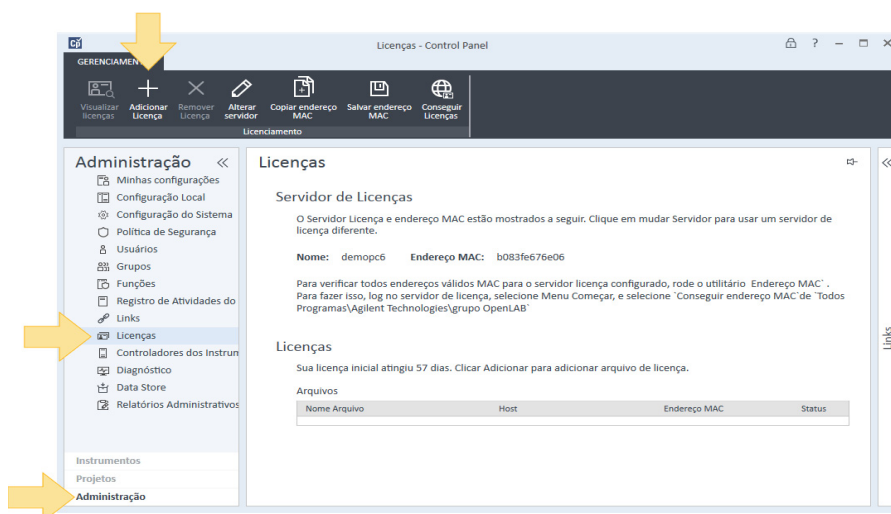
Licenças - Control Panel

? — □ ×

GERENCIAMENTO

Visualizar licenças
Adicionar Licença
Remover Licença
Alterar servidor
Copiar endereço MAC
Salvar endereço MAC
Conseguir Licenças

Licenciamento

Administração «

Minhas configurações
Configuração Local
Configuração do Sistema
Política de Segurança
Usuários
Grupos
Funções
Registro de Atividades do
Links
Licenças
Controladores dos Instrun
Diagnóstico
Data Store
Relatórios Administrativos

Instrumentos
Projetos
Administração

Licenças

Servidor de Licenças

O Servidor Licença e endereço MAC estão mostrados a seguir. Clique em mudar Servidor para usar um servidor de licença diferente.

Nome: demopc6 Endereço MAC: b083fe676e06

Para verificar todos endereços válidos MAC para o servidor licença configurado, rode o utilitário Endereço MAC`. Para fazer isso, log no servidor de licença, selecione Menu Começar, e selecione `Conseguir endereço MAC`de `Todos Programas\Agilent Technologies\grupo OpenLAB`

Licenças

Sua licença inicial atingiu 57 dias. Clicar Adicionar para adicionar arquivo de licença.

Arquivos

| Nome Arquivo | Host | Endereço MAC | Status |
|---|---|---|---|
| | | | |

«

Links